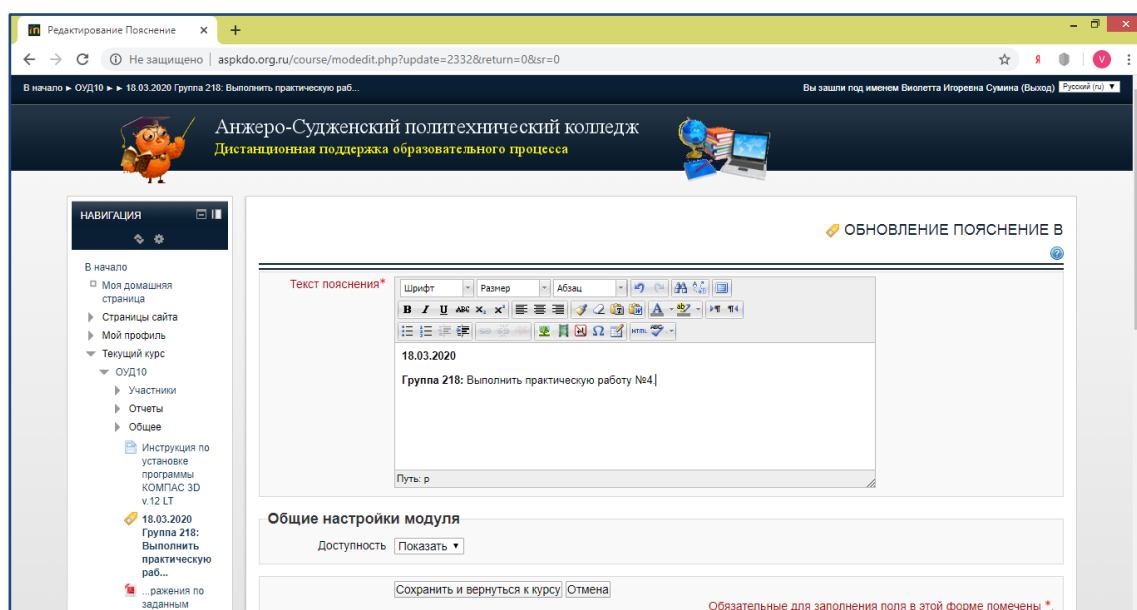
Редактирование Пояснение ×

Не защищено | aspkdo.org.ru/course/modedit.php?update=2332&return=0&sr=0

В начало ► ОУД10 ► ► 18.03.2020 Группа 218: Выполнить практическую раб...

Вы зашли под именем Виолетта Игоревна Сумина (Выход) Русский (ru)

Анжеро-Судженский политехнический колледж
Дистанционная поддержка образовательного процесса

НАВИГАЦИЯ

В начало
Моя домашняя страница
Страницы сайта
Мой профиль
Текущий курс
ОУД10
Участники
Отчеты
Общее
Инструкция по установке программы КОМПАС 3D v.12 LT
18.03.2020 Группа 218: Выполнить практическую раб...
...ражения по заданным

ОБНОВЛЕНИЕ ПОЯСНЕНИЕ В

Текст пояснения*

Шрифт Размер Абзац

18.03.2020

Группа 218: Выполнить практическую работу №4

Путь: p

Общие настройки модуля

Доступность Показать

Сохранить и вернуться к курсу Отмена

Обязательные для заполнения поля в этой форме помечены *.